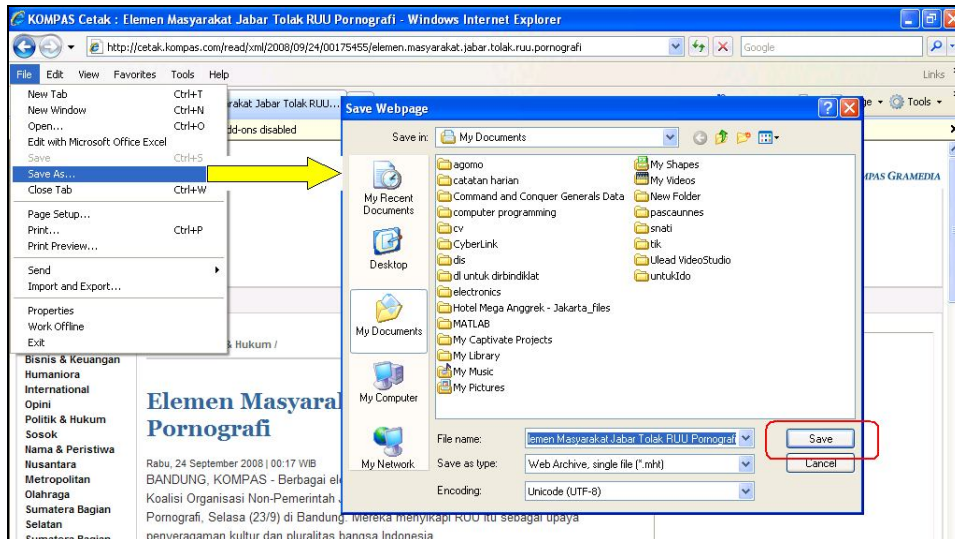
KOMPAS Cetak : Elemen Masyarakat Jabar Tolak RUU Pornografi - Windows Internet Explorer

http://cetak.kompas.com/read/xml/2008/09/24/00175455/elemen.masyarakat.jabar.tolak.ruu.pornografi

Google

File Edit View Favorites Tools Help

Links

New Tab Ctrl+T
New Window Ctrl+N
Open... Ctrl+O
Edit with Microsoft Office Excel
Save Ctrl+S
Save As...
Close Tab Ctrl+W
Page Setup...
Print... Ctrl+P
Print Preview...
Send
Import and Export...
Properties
Work Offline
Exit

akat Jabar Tolak RUU...

dd-ons disabled

ge Tools

MPAS GRAMEDIA

Save Webpage

Save in: My Documents

My Recent Documents
Desktop
My Documents
My Computer
My Network

agomo
catatan harian
Command and Conquer Generals Data
computer programming
cv
CyberLink
dis
dl untuk dirbindiklat
electronics
Hotel Mega Anggrek - Jakarta_files
MATLAB
My Captivate Projects
My Library
My Music
My Pictures
My Shapes
My Videos
New Folder
pascaunnes
snati
tik
Ulead VideoStudio
untukIdo

File name: lemen Masyarakat Jabar Tolak RUU Pornografi
Save as type: Web Archive, single file (*.mht)
Encoding: Unicode (UTF-8)

Save
Cancel

& Hukum /

Bisnis & Keuangan
Humaniora
International
Opini
Politik & Hukum
Sosok
Nama & Peristiwa
Nusantara
Metropolitan
Olahraga
Sumatera Bagian Selatan
Sumatera Bagian

Elemen Masyarak
Pornografi

Rabu, 24 September 2008 | 00:17 WIB
BANDUNG, KOMPAS - Berbagai el
Koalisi Organisasi Non-Pemerintah J
Pornografi, Selasa (23/9) di Bandung. Mereka menyikapi RUU itu sebagai upaya
penyeragaman kultur dan pluralitas bangsa Indonesia